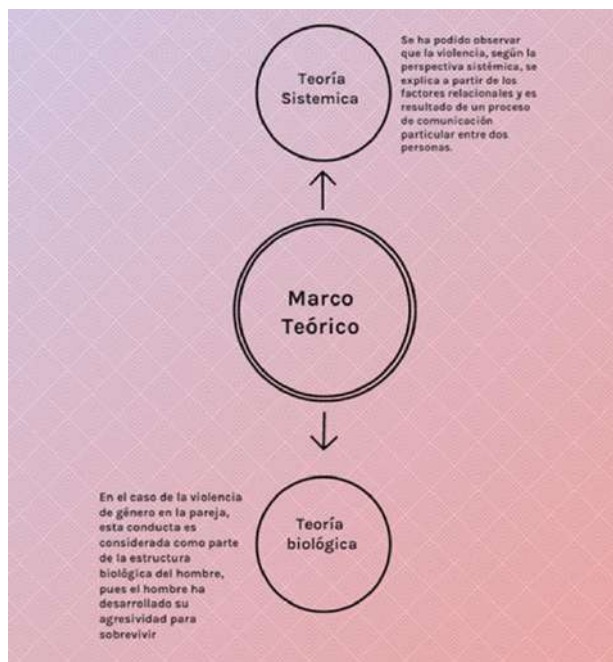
Teoría Sistemica

Se ha podido observar que la violencia, según la perspectiva sistémica, se explica a partir de los factores relacionales y es resultado de un proceso de comunicación particular entre dos personas.

Marco Teórico

En el caso de la violencia de género en la pareja, esta conducta es considerada como parte de la estructura biológica del hombre, pues el hombre ha desarrollado su agresividad para sobrevivir

Teoría biológica